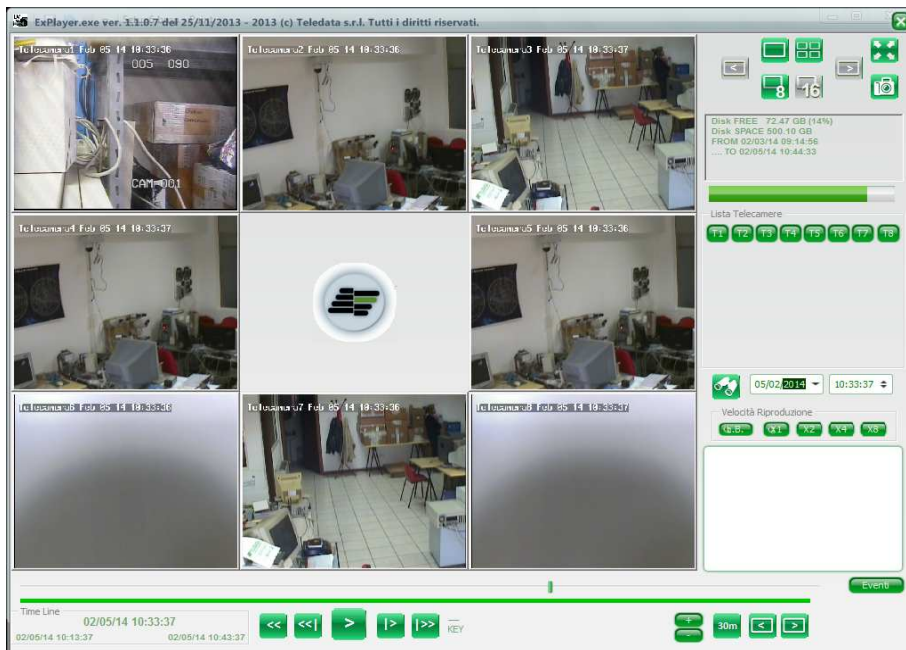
ExPlayer.exe ver. 1.1.0.7 del 25/11/2013 - 2013 (c) Teledata s.r.l. Tutti i diritti riservati.

Telecamera1 Feb 05 14 10:33:36
005 090
CAM 001

Telecamera2 Feb 05 14 10:33:36

Telecamera3 Feb 05 14 10:33:37

Telecamera4 Feb 05 14 10:33:37

Telecamera5 Feb 05 14 10:33:36

Telecamera6 Feb 05 14 10:33:36

Telecamera7 Feb 05 14 10:33:36

Telecamera8 Feb 05 14 10:33:37

8
16

Disk FREE 72.47 GB (14%)
Disk SPACE 500.10 GB
FROM 02/03/14 09:14:56
.... TO 02/05/14 10:44:33

Lista Telecamere
T1 T2 T3 T4 T5 T6 T7 T8

05/02/2014
10:33:37

Velocità Riproduzione
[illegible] X1 X2 X4 X8

Eventi

Time Line
02/05/14 10:33:37
02/05/14 10:13:37
02/05/14 10:43:37

<< <<| > |> |>>
KEY
+
-
30m
< >